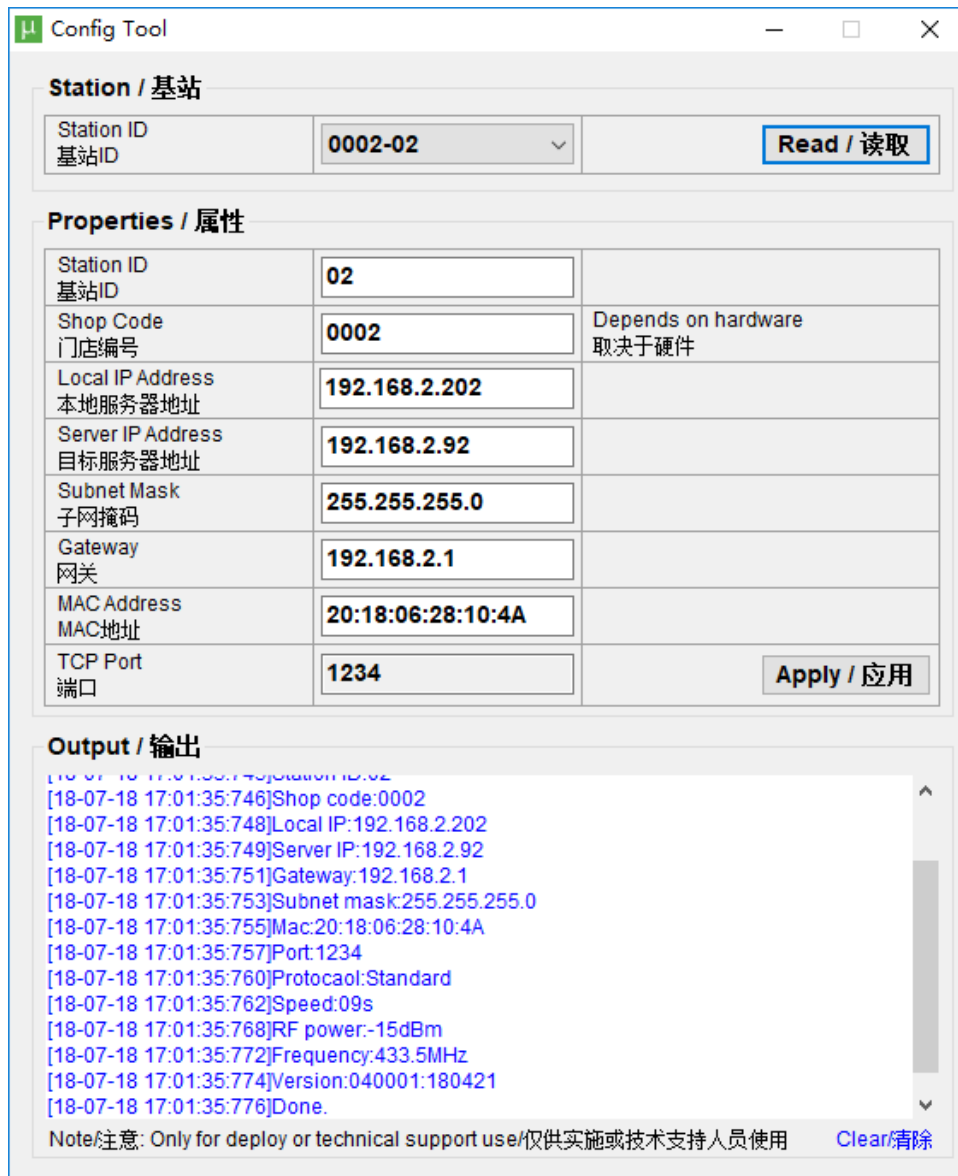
μ Config Tool

Station / 基站

| Station ID 基站ID | 0002-02 | Read / 读取 |
|---|---|---|

Properties / 属性

| | | |
|---|---|---|
| Station ID 基站ID | 02 | |
| Shop Code 门店编号 | 0002 | Depends on hardware 取决于硬件 |
| Local IP Address 本地服务器地址 | 192.168.2.202 | |
| Server IP Address 目标服务器地址 | 192.168.2.92 | |
| Subnet Mask 子网掩码 | 255.255.255.0 | |
| Gateway 网关 | 192.168.2.1 | |
| MAC Address MAC地址 | 20:18:06:28:10:4A | |
| TCP Port 端口 | 1234 | Apply / 应用 |

Output / 输出

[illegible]Station ID:02
[18-07-18 17:01:35:746]Shop code:0002
[18-07-18 17:01:35:748]Local IP:192.168.2.202
[18-07-18 17:01:35:749]Server IP:192.168.2.92
[18-07-18 17:01:35:751]Gateway:192.168.2.1
[18-07-18 17:01:35:753]Subnet mask:255.255.255.0
[18-07-18 17:01:35:755]Mac:20:18:06:28:10:4A
[18-07-18 17:01:35:757]Port:1234
[18-07-18 17:01:35:760]Protocaol:Standard
[18-07-18 17:01:35:762]Speed:09s
[18-07-18 17:01:35:768]RF power:-15dBm
[18-07-18 17:01:35:772]Frequency:433.5MHz
[18-07-18 17:01:35:774]Version:040001:180421
[18-07-18 17:01:35:776]Done.

Note/注意: Only for deploy or technical support use/仅供实施或技术支持人员使用 Clear/清除